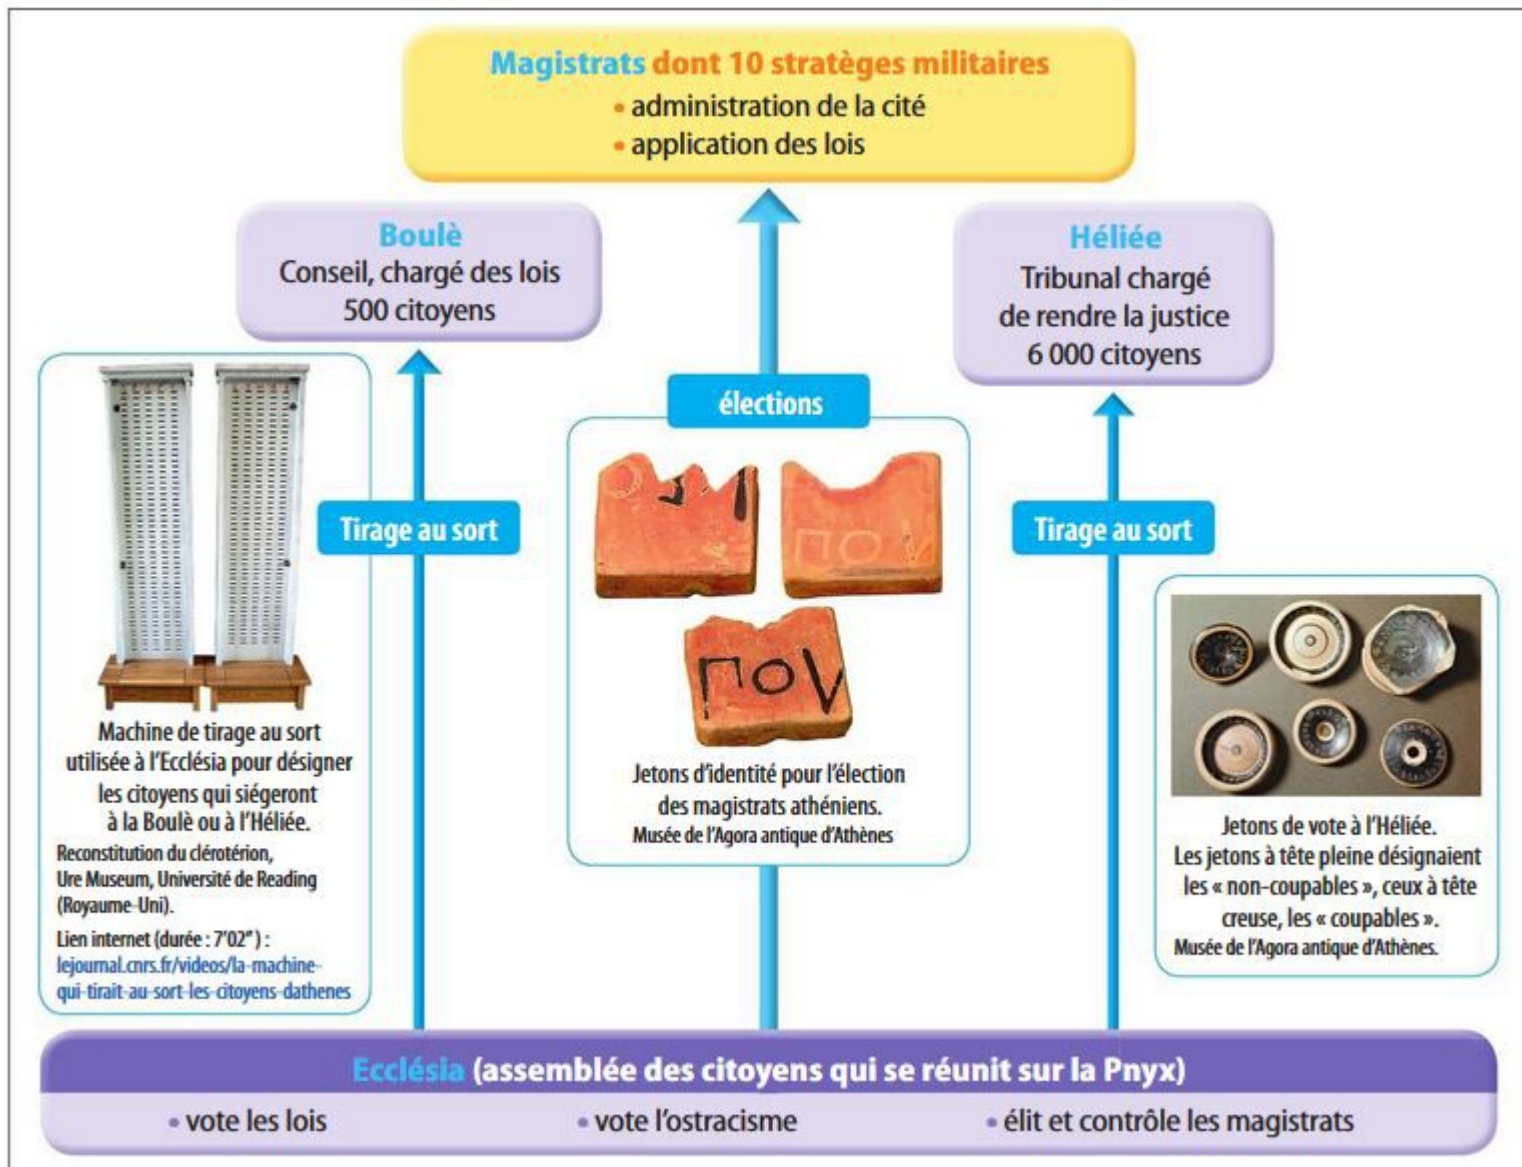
Magistrats dont 10 stratèges militaires
• administration de la cité
• application des lois

Boulè
Conseil, chargé des lois
500 citoyens

Héliée
Tribunal chargé de rendre la justice
6 000 citoyens

Machine de tirage au sort utilisée à l'Ecclésia pour désigner les citoyens qui siégeront à la Boulè ou à l'Héliée.
Reconstitution du clérotérion, Ure Museum, Université de Reading (Royaume-Uni).
Lien internet (durée : 7'02") :
lejournal.cnrs.fr/videos/la-machine-qui-tirait-au-sort-les-citoyens-dathenes

Tirage au sort

élections

ΠΟΥ

Jetons d'identité pour l'élection des magistrats athéniens.
Musée de l'Agora antique d'Athènes

Tirage au sort

Jetons de vote à l'Héliée.
Les jetons à tête pleine désignaient les « non-coupables », ceux à tête creuse, les « coupables ».
Musée de l'Agora antique d'Athènes.

Ecclésia (assemblée des citoyens qui se réunit sur la Pnyx)
• vote les lois
• vote l'ostracisme
• élit et contrôle les magistrats